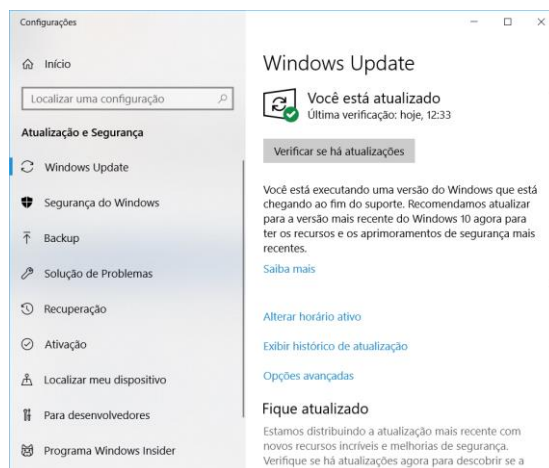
Configurações

Início

Localizar uma configuração

Atualização e Segurança

Windows Update

Segurança do Windows

Backup

Solução de Problemas

Recuperação

Ativação

Localizar meu dispositivo

Para desenvolvedores

Programa Windows Insider

Windows Update

Você está atualizado
Última verificação: hoje, 12:33

Verificar se há atualizações

Você está executando uma versão do Windows que está chegando ao fim do suporte. Recomendamos atualizar para a versão mais recente do Windows 10 agora para ter os recursos e os aprimoramentos de segurança mais recentes.

Saiba mais

Alterar horário ativo

Exibir histórico de atualização

Opções avançadas

Fique atualizado

Estamos distribuindo a atualização mais recente com novos recursos incríveis e melhorias de segurança. Verifique se há atualizações agora para descobrir se a